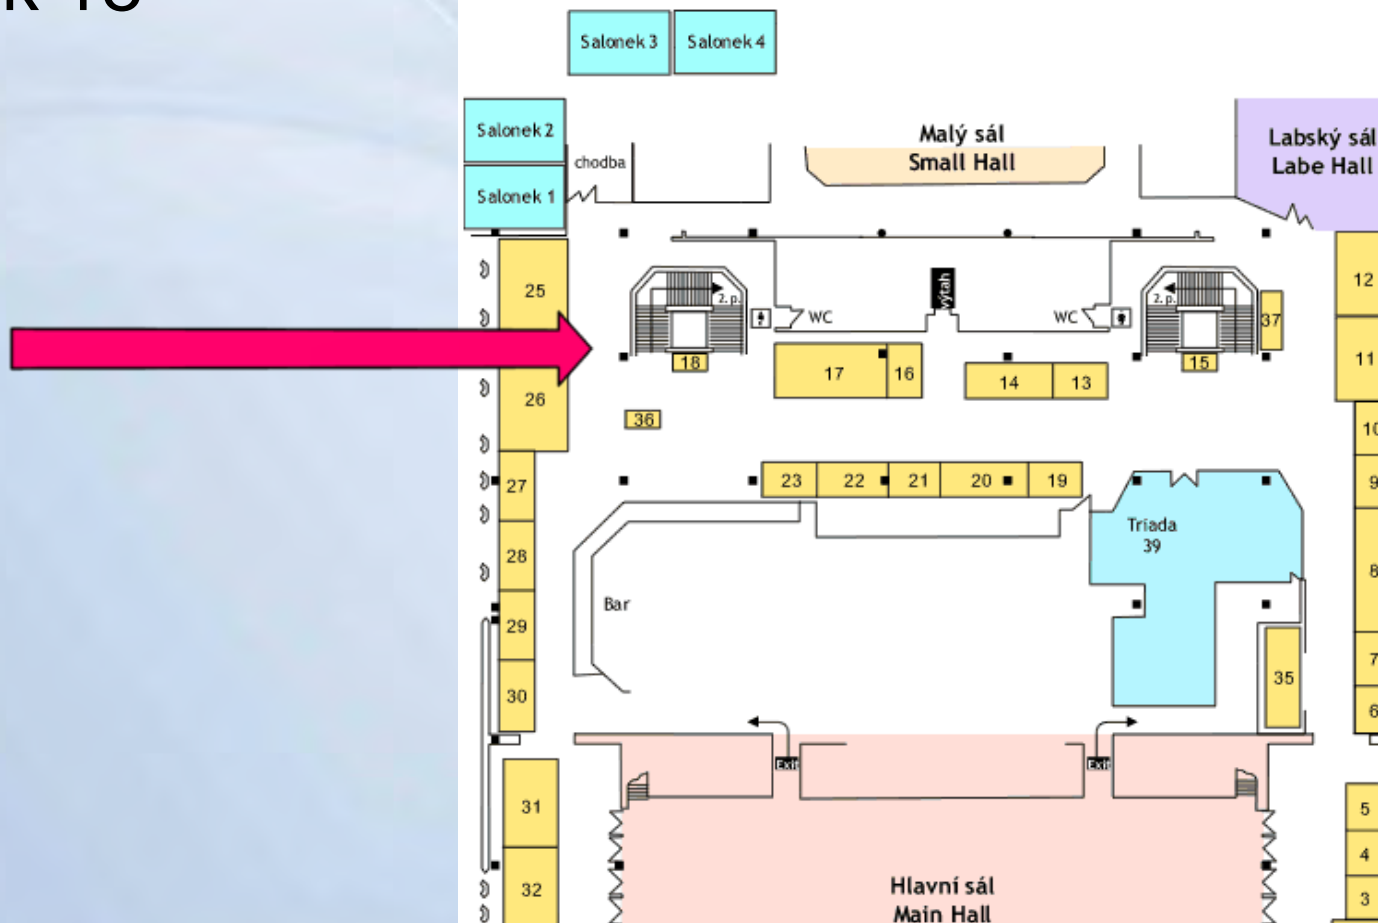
Salonek 3 Salonek 4

Salonek 2
chodba
Salonek 1

Malý sál
Small Hall

Labský sál
Labe Hall

25
2. p.
WC
výtah
WC
2. p.
37
12
18
17
16
14
13
15
11
26
36
10
27
23
22
21
20
19
9
Triada
39
28
8
Bar
29
7
35
30
6
Exit
Exit
31
5
4
32
3

Hlavní sál
Main Hall